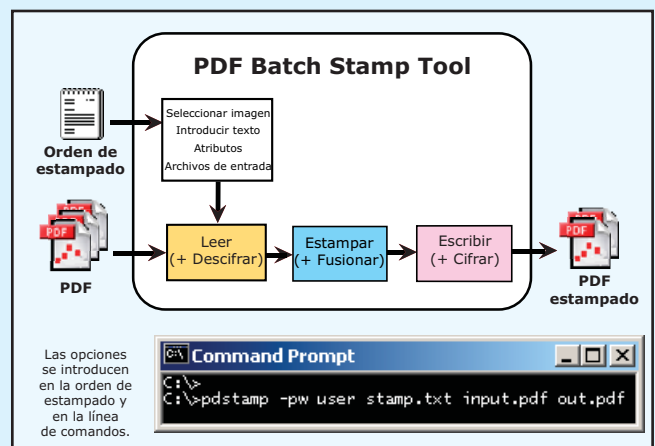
PDF Batch Stamp Tool

Orden de estampado

Seleccionar imagen
Introducir texto
Atributos
Archivos de entrada

PDF

Leer
(+ Descifrar)

Estampar
(+ Fusionar)

Escribir
(+ Cifrar)

PDF

PDF estampado

Las opciones se introducen en la orden de estampado y en la línea de comandos.

Command Prompt

C:\>
C:\>pdstamp -pw user stamp.txt input.pdf out.pdf